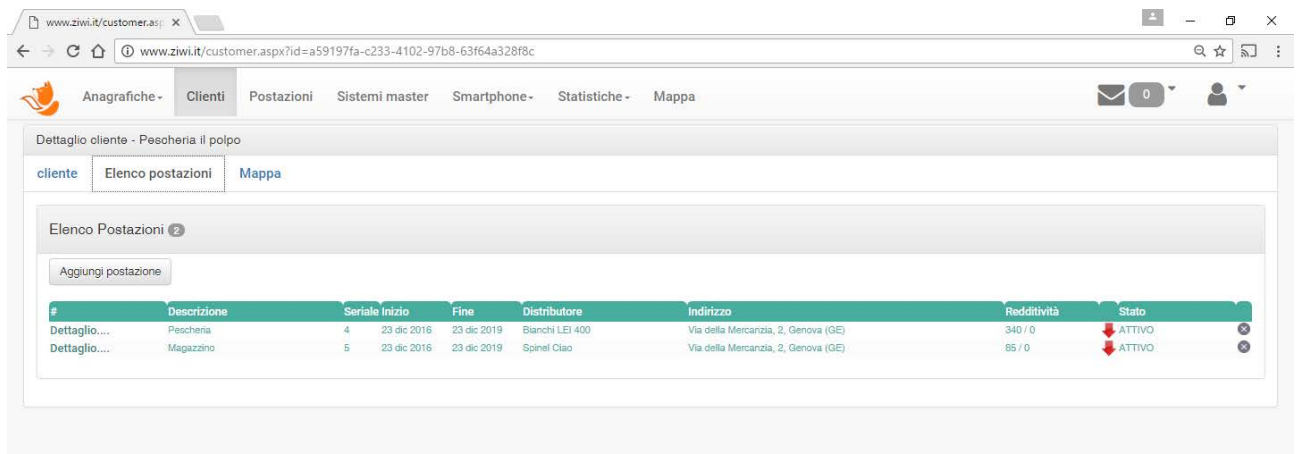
www.ziwi.it/customer.asp ×

www.ziwi.it/customer.aspx?id=a59197fa-c233-4102-97b8-63f64a328f8c

Anagrafiche · Clienti Postazioni Sistemi master Smartphone · Statistiche · Mappa

0

Dettaglio cliente - Pescheria il polpo

cliente Elenco postazioni Mappa

Elenco Postazioni 2

Aggiungi postazione

| # | Descrizione | Seriale | Inizio | Fine | Distributore | Indirizzo | Redditività | | Stato | |
|---|---|---|---|---|---|---|---|---|---|---|
| Dettaglio.... | Pescheria | 4 | 23 dic 2016 | 23 dic 2019 | Bianchi LEI 400 | Via della Mercanzia, 2, Genova (GE) | 340 / 0 | | ATTIVO | |
| Dettaglio.... | Magazzino | 5 | 23 dic 2016 | 23 dic 2019 | Spinel Ciao | Via della Mercanzia, 2, Genova (GE) | 85 / 0 | | ATTIVO | |